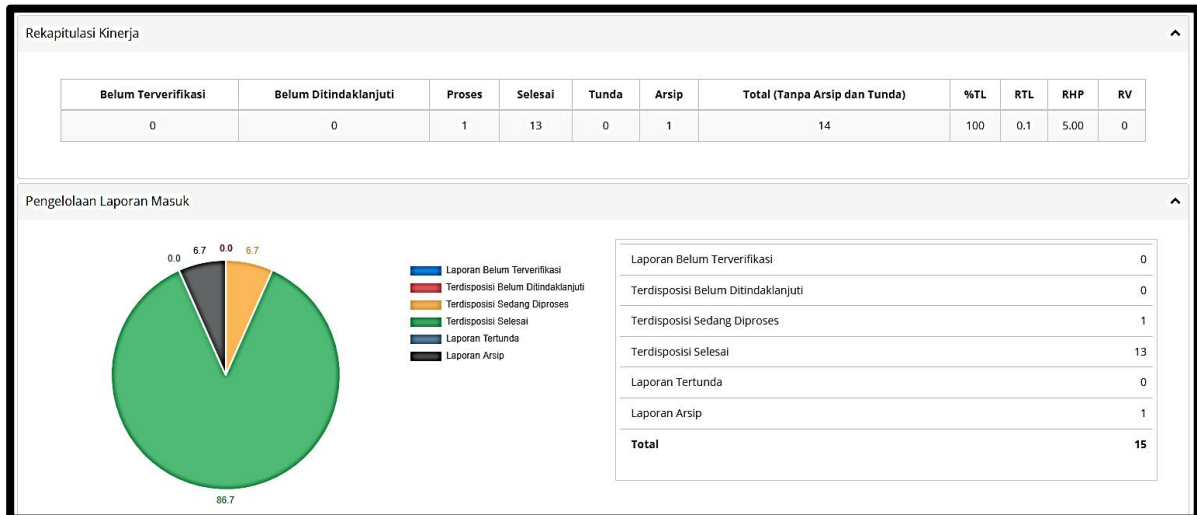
Rekapitulasi Kinerja

| Belum Terverifikasi | Belum Ditindaklanjuti | Proses | Selesai | Tunda | Arsip | Total (Tanpa Arsip dan Tunda) | %TL | RTL | RHP | RV |
|---|---|---|---|---|---|---|---|---|---|---|
| 0 | 0 | 1 | 13 | 0 | 1 | 14 | 100 | 0.1 | 5.00 | 0 |

Pengelolaan Laporan Masuk

0.0 6.7 0.0 6.7

86.7

Laporan Belum Terverifikasi
Terdisposisi Belum Ditindaklanjuti
Terdisposisi Sedang Diproses
Terdisposisi Selesai
Laporan Tertunda
Laporan Arsip

| | |
|---|---|
| Laporan Belum Terverifikasi | 0 |
| Terdisposisi Belum Ditindaklanjuti | 0 |
| Terdisposisi Sedang Diproses | 1 |
| Terdisposisi Selesai | 13 |
| Laporan Tertunda | 0 |
| Laporan Arsip | 1 |
| **Total** | **15** |